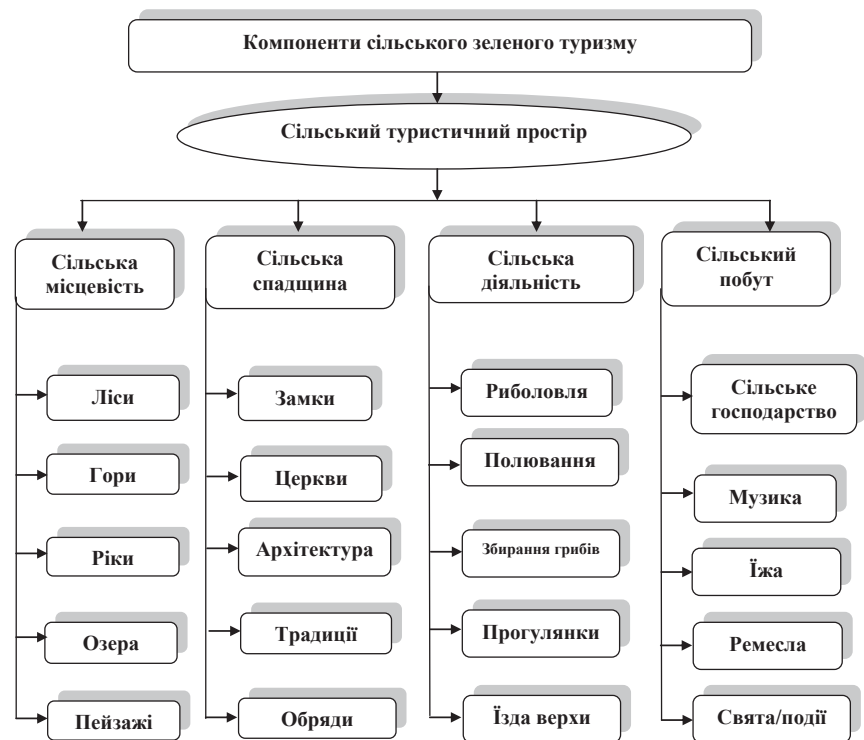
Компоненти сільського зеленого туризму

Сільський туристичний простір

Сільська місцевість

Ліси

Гори

Ріки

Озера

Пейзажі

Сільська спадщина

Замки

Церкви

Архітектура

Традиції

Обряди

Сільська діяльність

Риболовля

Полювання

Збирання грибів

Прогулянки

Їзда верхи

Сільський побут

Сільське господарство

Музика

Їжа

Ремесла

Свята/події